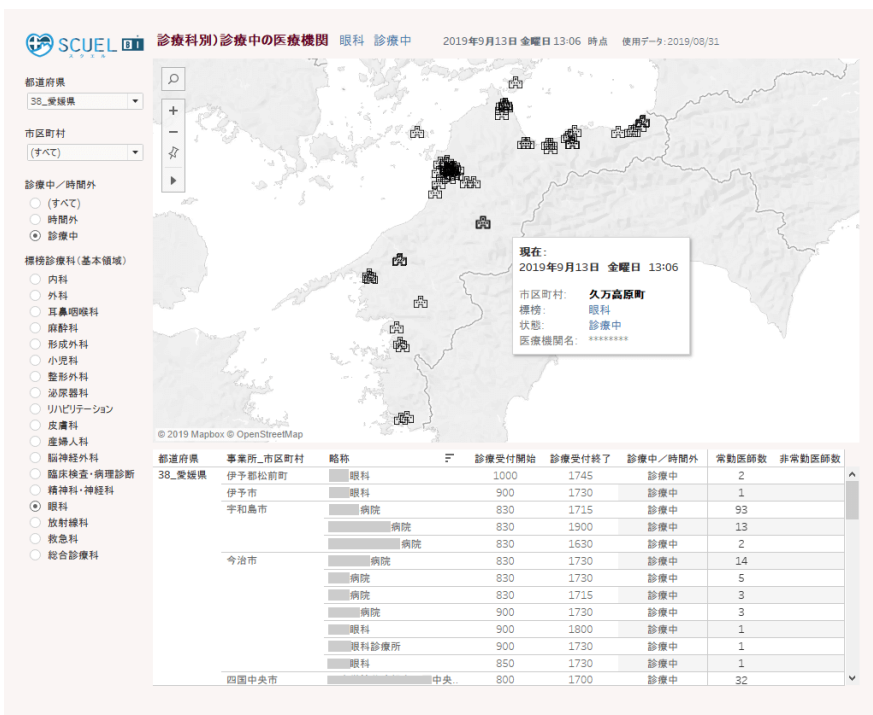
SCUEL BI
スクエル

診療科別）診療中の医療機関 眼科 診療中 2019年9月13日 金曜日 13:06 時点 使用データ: 2019/08/31

都道府県
38_愛媛県

市区町村
(すべて)

診療中／時間外
(すべて)
時間外
診療中

標榜診療科(基本領域)
内科
外科
耳鼻咽喉科
麻酔科
形成外科
小児科
整形外科
泌尿器科
リハビリテーション
皮膚科
産婦人科
脳神経外科
臨床検査・病理診断
精神科・神経科
眼科
放射線科
救急科
総合診療科

現在：
2019年9月13日 金曜日 13:06

市区町村: 久万高原町
標榜: 眼科
状態: 診療中
医療機関名: ********

© 2019 Mapbox © OpenStreetMap

| 都道府県 | 事業所_市区町村 | 略称 | 診療受付開始 | 診療受付終了 | 診療中／時間外 | 常勤医師数 | 非常勤医師数 |
|---|---|---|---|---|---|---|---|
| 38_愛媛県 | 伊予郡松前町 | 眼科 | 1000 | 1745 | 診療中 | 2 | |
| | 伊予市 | 眼科 | 900 | 1730 | 診療中 | 1 | |
| | 宇和島市 | 病院 | 830 | 1715 | 診療中 | 93 | |
| | | 病院 | 830 | 1900 | 診療中 | 13 | |
| | | 病院 | 830 | 1630 | 診療中 | 2 | |
| | 今治市 | 病院 | 830 | 1730 | 診療中 | 14 | |
| | | 病院 | 830 | 1730 | 診療中 | 5 | |
| | | 病院 | 830 | 1715 | 診療中 | 3 | |
| | | 病院 | 900 | 1730 | 診療中 | 3 | |
| | | 眼科 | 900 | 1800 | 診療中 | 1 | |
| | | 眼科診療所 | 900 | 1730 | 診療中 | 1 | |
| | | 眼科 | 850 | 1730 | 診療中 | 1 | |
| | 四国中央市 | 中央.. | 800 | 1700 | 診療中 | 32 | |